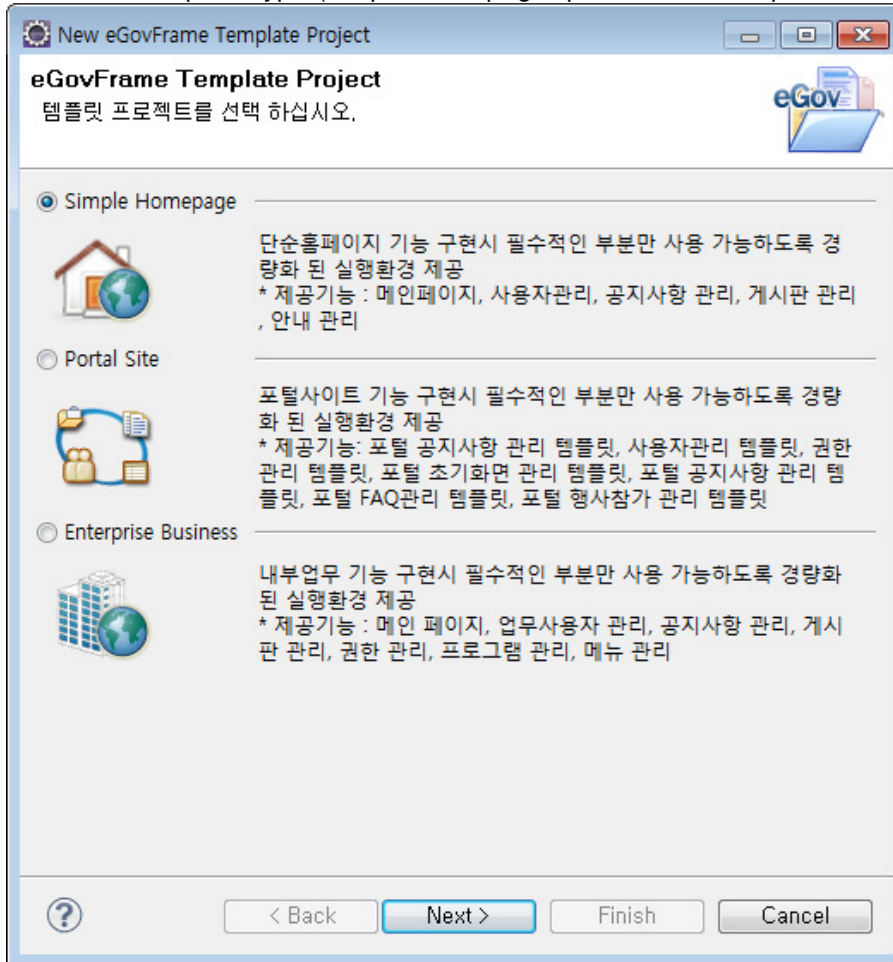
New eGovFrame Template Project

eGovFrame Template Project
템플릿 프로젝트를 선택 하십시오.

eGov

Simple Homepage

단순홈페이지 기능 구현시 필수적인 부분만 사용 가능하도록 경량화 된 실행환경 제공
* 제공기능 : 메인페이지, 사용자관리, 공지사항 관리, 게시판 관리, 안내 관리

Portal Site

포털사이트 기능 구현시 필수적인 부분만 사용 가능하도록 경량화 된 실행환경 제공
* 제공기능: 포털 공지사항 관리 템플릿, 사용자관리 템플릿, 권한관리 템플릿, 포털 초기화면 관리 템플릿, 포털 공지사항 관리 템플릿, 포털 FAQ관리 템플릿, 포털 행사참가 관리 템플릿

Enterprise Business

내부업무 기능 구현시 필수적인 부분만 사용 가능하도록 경량화 된 실행환경 제공
* 제공기능 : 메인 페이지, 업무사용자 관리, 공지사항 관리, 게시판 관리, 권한 관리, 프로그램 관리, 메뉴 관리

?

< Back
Next >
Finish
Cancel